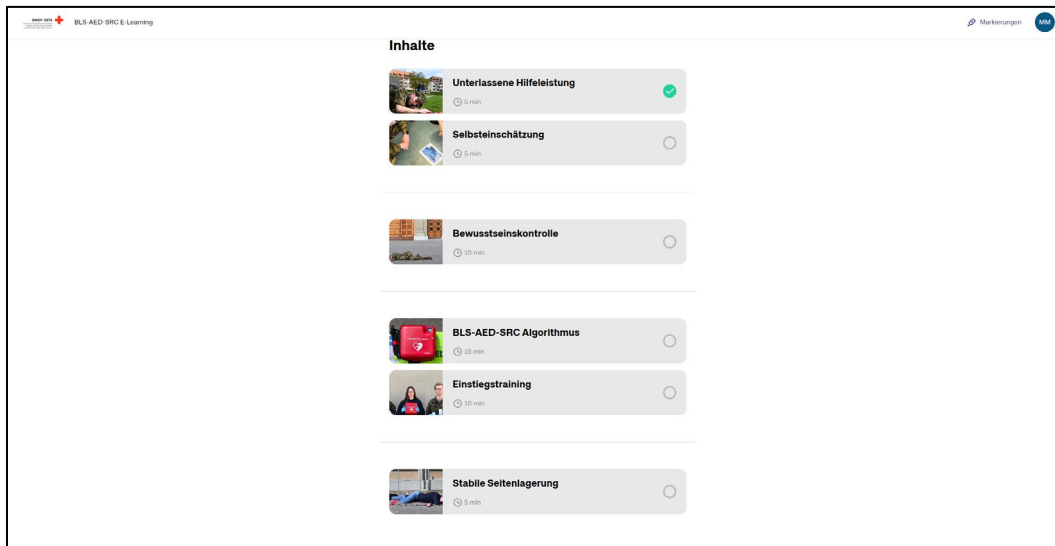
BLS-AED-SRC E-Learning

Markierungen

MM

Inhalte

Unterlassene Hilfeleistung
5 min

Selbsteinschätzung
5 min

Bewusstseinskontrolle
10 min

BLS-AED-SRC Algorithmus
15 min

Einstiegstraining
10 min

Stabile Seitenlagerung
5 min